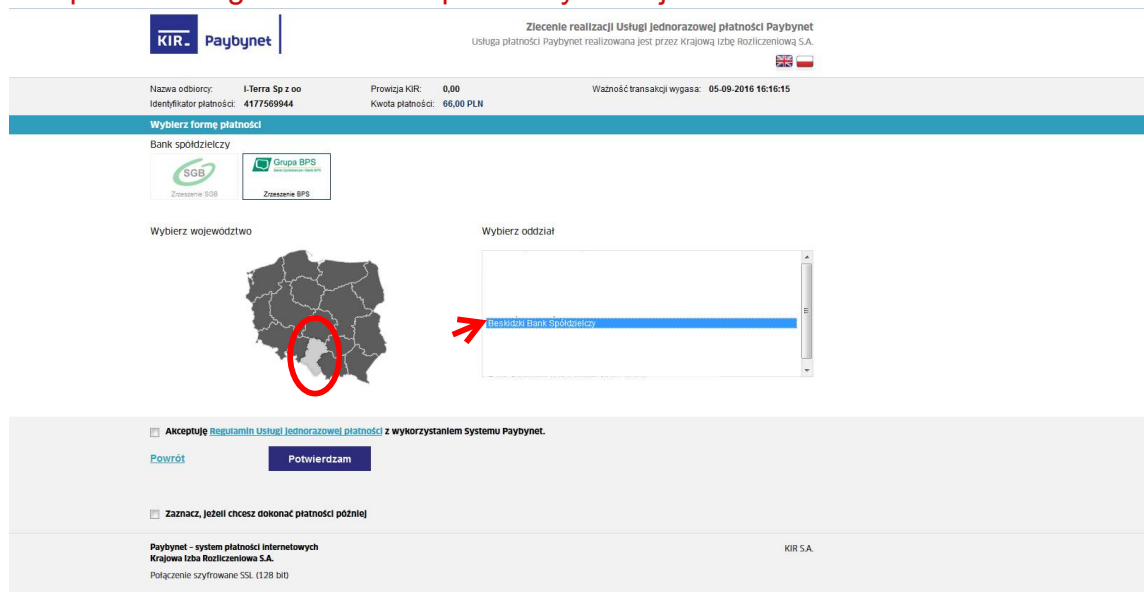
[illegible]

KIR. Paybynet

Zlecenie realizacji Usługi jednorazowej płatności Paybynet
Usługa płatności Paybynet realizowana jest przez Krajową Izbę Rozliczeniową S.A.

| Nazwa odbiorcy: | I-Terra Sp z oo | Prowizja KIR: | 0,00 | Ważność transakcji wygasa: | 05-09-2016 16:16:15 |
|---|---|---|---|---|---|
| Identyfikator płatności: | 4177569944 | Kwota płatności: | 66,00 PLN | | |

Wybierz formę płatności

Bank spółdzielczy

SGB
Zrzeszenie SGB

Grupa BPS
Zrzeszenie BPS

Wybierz województwo

Wybierz oddział

Beskidzki Bank Spółdzielczy

Akceptuję Regulamin Usługi jednorazowej płatności z wykorzystaniem Systemu Paybynet.

Powrót

Potwierdzam

Zaznacz, jeżeli chcesz dokonać płatności później

Paybynet - system płatności internetowych
Krajowa Izba Rozliczeniowa S.A.
Połączenie szyfrowane SSL (128 bit)

KIR S.A.